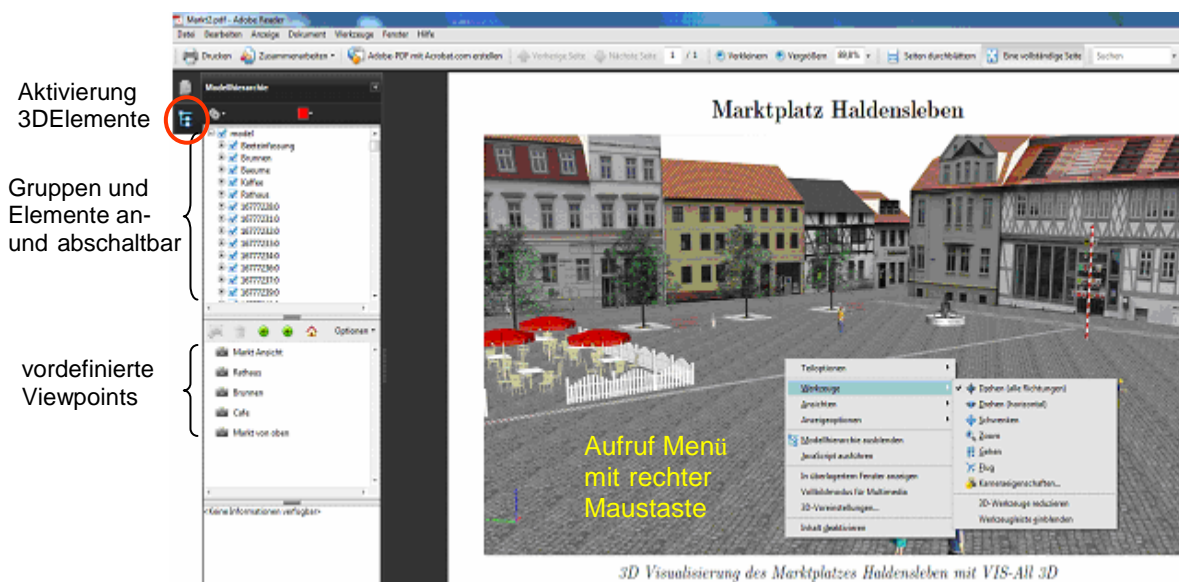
Markt2.pdf - Adobe Reader

Datei Bearbeiten Anzeige Dokument Werkzeuge Fenster Hilfe

Drucken Zusammenarbeiten Adobe PDF mit Acrobat.com erstellen Vorherige Seite Nächste Seite 1 / 1 Verkleinern Vergrößern 89,8% Seiten durchblättern Eine vollständige Seite Suchen

Aktivierung 3DElemente

Gruppen und Elemente an- und abschaltbar

vordefinierte Viewpoints

Modellhierarchie

model
Beeteinfassung
Brunnen
Baeume
Kaffee
Rathaus
167772180
167772110
167772120
167772130
167772140
167772160
167772170
167772190

Optionen

Markt Ansicht
Rathaus
Brunnen
Cafe
Markt von oben

<Keine Informationen verfügbar>

Marktplatz Haldensleben

Teiloptionen
Werkzeuge
Ansichten
Anzeigeoptionen
Modellhierarchie ausblenden
JavaScript ausführen
In überlagertem Fenster anzeigen
Vollbildmodus für Multimedia
3D-Voreinstellungen...
Inhalt deaktivieren

Drehen (alle Richtungen)
Drehen (horizontal)
Schwenken
Zoom
Gehen
Flug
Kameraeigenschaften...
3D-Werkzeuge reduzieren
Werkzeugleiste einblenden

Aufruf Menü mit rechter Maustaste

3D Visualisierung des Marktplatzes Haldensleben mit VIS-All 3D